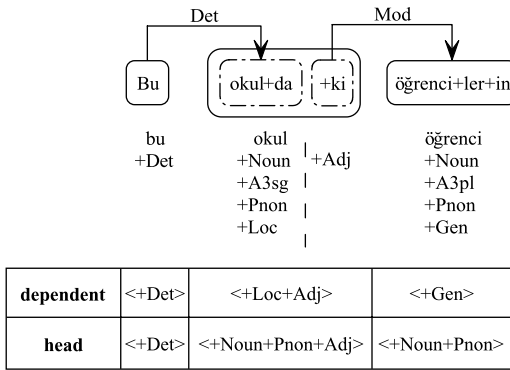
Det

Mod

Bu

okul+da

+ki

öğrenci+ler+in

bu
+Det

okul
+Noun
+A3sg
+Pnon
+Loc

+Adj

öğrenci
+Noun
+A3pl
+Pnon
+Gen

| **dependent** | <+Det> | <+Loc+Adj> | <+Gen> |
|---|---|---|---|
| **head** | <+Det> | <+Noun+Pnon+Adj> | <+Noun+Pnon> |